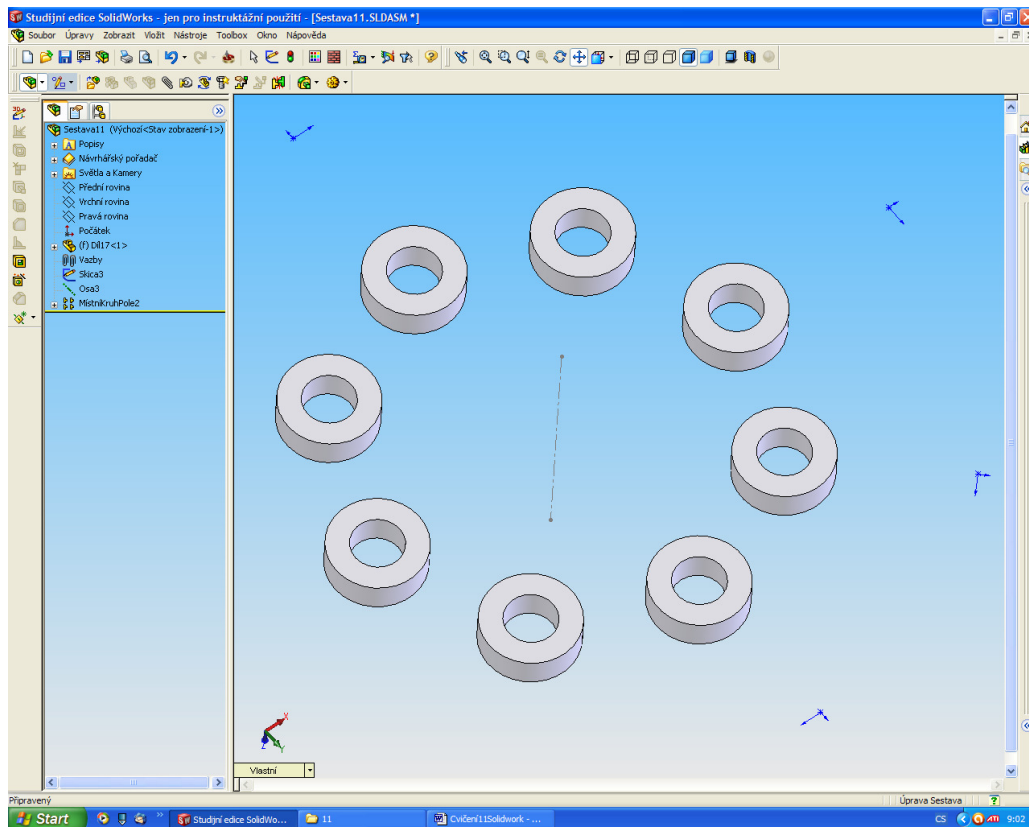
Studijní edice SolidWorks - jen pro instruktážní použití - [Sestava11.SLDASM *]

Soubor Úpravy Zobrazit Vložit Nástroje Toolbox Okno Nápověda

Sestava11 (Výchozí<Stav zobrazení-1>)
Popisy
Návrhářský pořadač
Světla a Kamery
Přední rovina
Vrchní rovina
Pravá rovina
Počátek
(f) Díl17<1>
Vazby
Skica3
Osa3
MístníKruhPole2

Vlastní

Připravený

Úprava Sestava

Start
Studijní edice SolidWo...
11
Cvičení11Solidwork - ...
CS 9:02